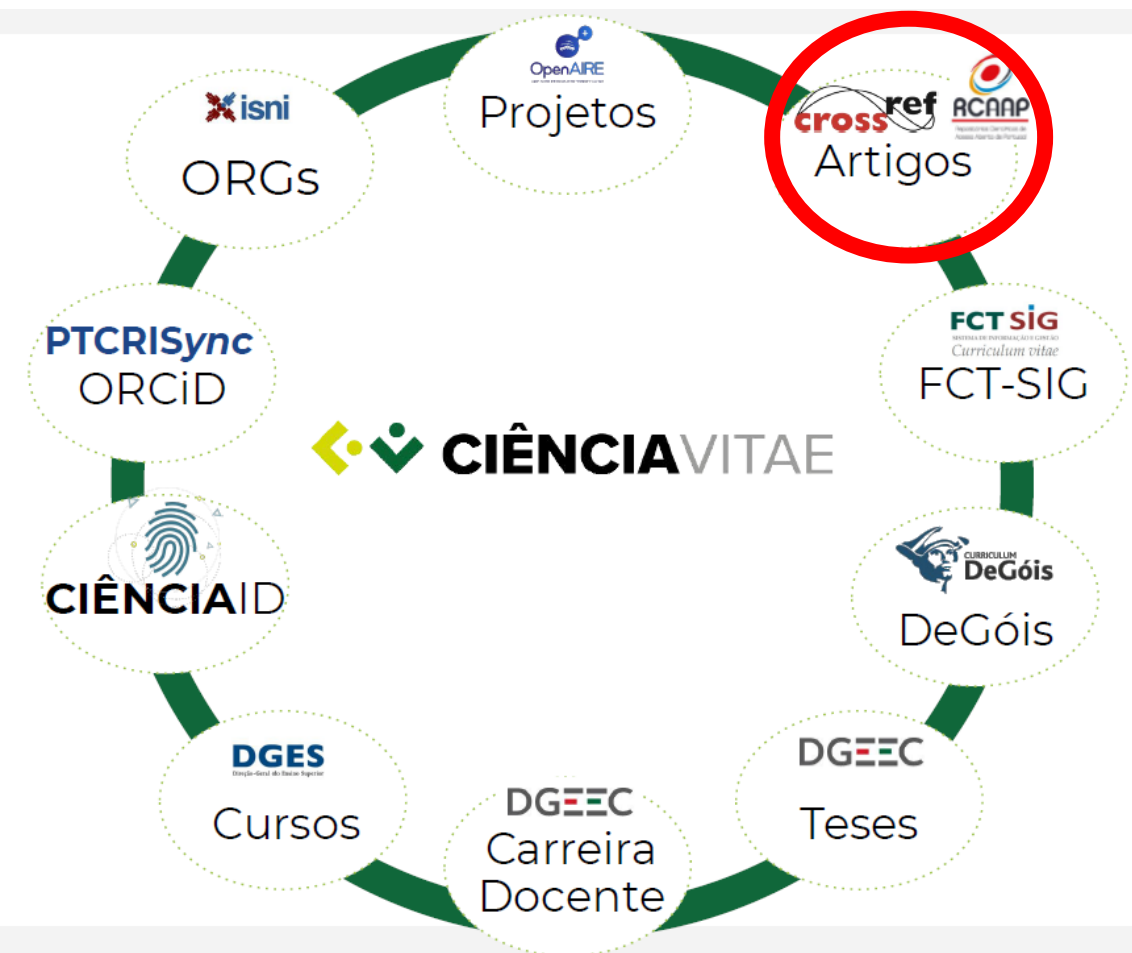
OpenAIRE
Projetos

crossref
ACAAP
Artigos

isni
ORGs

FCT SIG
Curriculum vitae
FCT-SIG

PTCRISync
ORCiD

CIÊNCIAVITAE

CIÊNCIAID

CURRICULUM DeGóis
DeGóis

DGES
Cursos

DGEEC
Carreira Docente

DGEEC
Teses